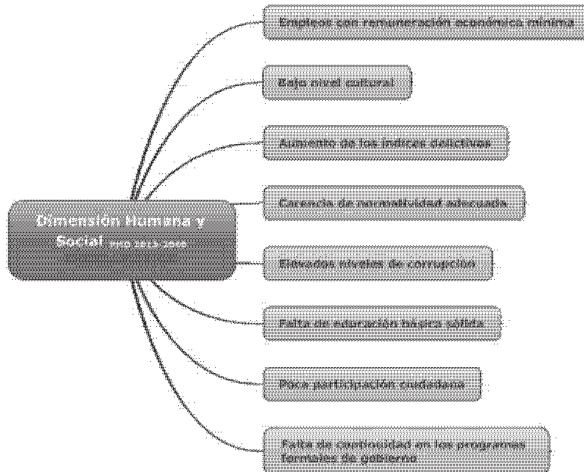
Dimensión Humana y Social PMD 2013-2015 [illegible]

Empleos con remuneración económica mínima

Bajo nivel cultural

Aumento de los índices delictivos

Carencia de normatividad adecuada

Elevados niveles de corrupción

Falta de educación básica sólida

Poca participación ciudadana

Falta de continuidad en los programas formales de gobierno